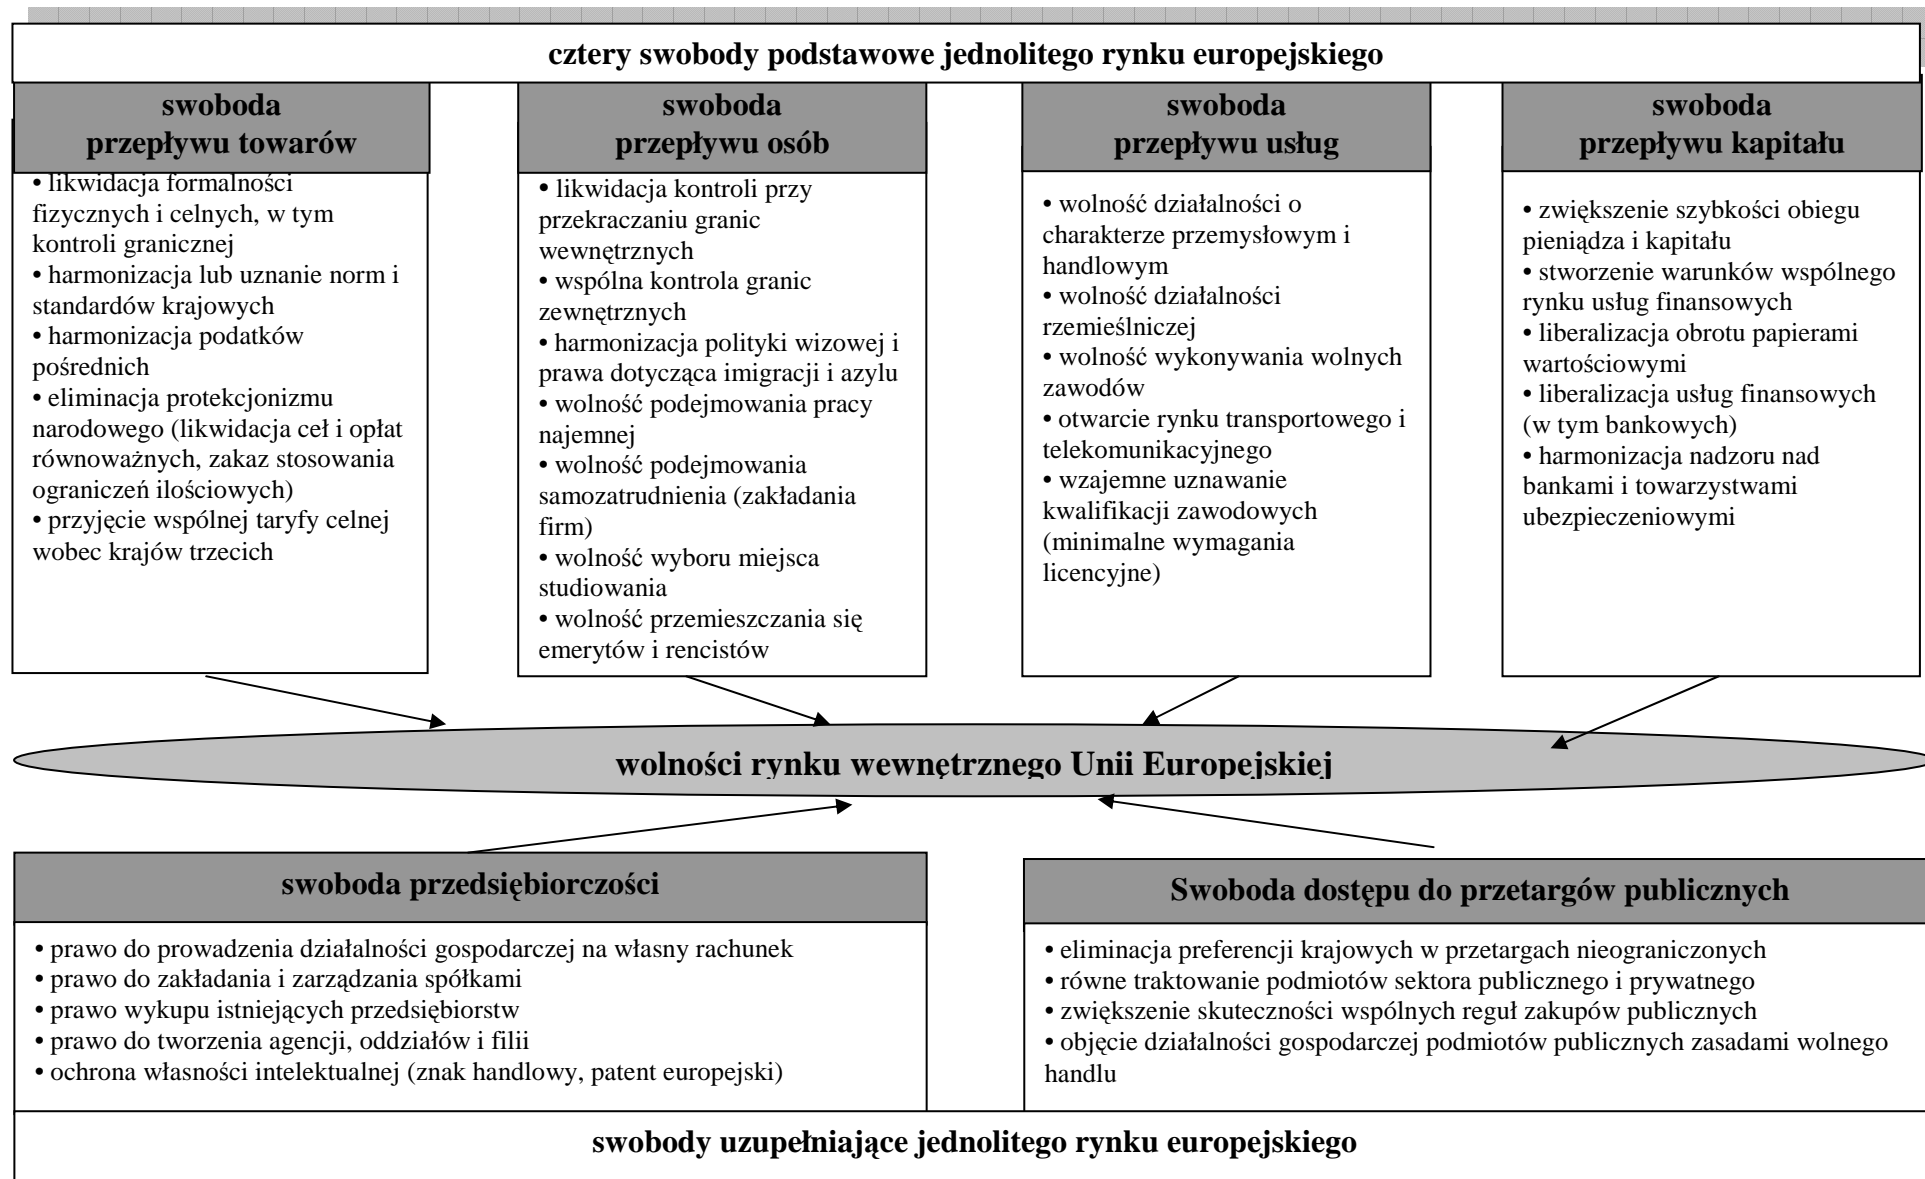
**cztery swobody podstawowe jednolitego rynku europejskiego**

**swoboda przepływu towarów**

• likwidacja formalności fizycznych i celnych, w tym kontroli granicznej
• harmonizacja lub uznanie norm i standardów krajowych
• harmonizacja podatków pośrednich
• eliminacja protekcjonizmu narodowego (likwidacja ceł i opłat równoważnych, zakaz stosowania ograniczeń ilościowych)
• przyjęcie wspólnej taryfy celnej wobec krajów trzecich

**swoboda przepływu osób**

• likwidacja kontroli przy przekraczaniu granic wewnętrznych
• wspólna kontrola granic zewnętrznych
• harmonizacja polityki wizowej i prawa dotycząca imigracji i azylu
• wolność podejmowania pracy najemnej
• wolność podejmowania samozatrudnienia (zakładania firm)
• wolność wyboru miejsca studiowania
• wolność przemieszczania się emerytów i rencistów

**swoboda przepływu usług**

• wolność działalności o charakterze przemysłowym i handlowym
• wolność działalności rzemieślniczej
• wolność wykonywania wolnych zawodów
• otwarcie rynku transportowego i telekomunikacyjnego
• wzajemne uznawanie kwalifikacji zawodowych (minimalne wymagania licencyjne)

**swoboda przepływu kapitału**

• zwiększenie szybkości obiegu pieniądza i kapitału
• stworzenie warunków wspólnego rynku usług finansowych
• liberalizacja obrotu papierami wartościowymi
• liberalizacja usług finansowych (w tym bankowych)
• harmonizacja nadzoru nad bankami i towarzystwami ubezpieczeniowymi

**wolności rynku wewnętrznego Unii Europejskiej**

**swoboda przedsiębiorczości**

• prawo do prowadzenia działalności gospodarczej na własny rachunek
• prawo do zakładania i zarządzania spółkami
• prawo wykupu istniejących przedsiębiorstw
• prawo do tworzenia agencji, oddziałów i filii
• ochrona własności intelektualnej (znak handlowy, patent europejski)

**Swoboda dostępu do przetargów publicznych**

• eliminacja preferencji krajowych w przetargach nieograniczonych
• równe traktowanie podmiotów sektora publicznego i prywatnego
• zwiększenie skuteczności wspólnych reguł zakupów publicznych
• objęcie działalności gospodarczej podmiotów publicznych zasadami wolnego handlu

**swobody uzupełniające jednolitego rynku europejskiego**